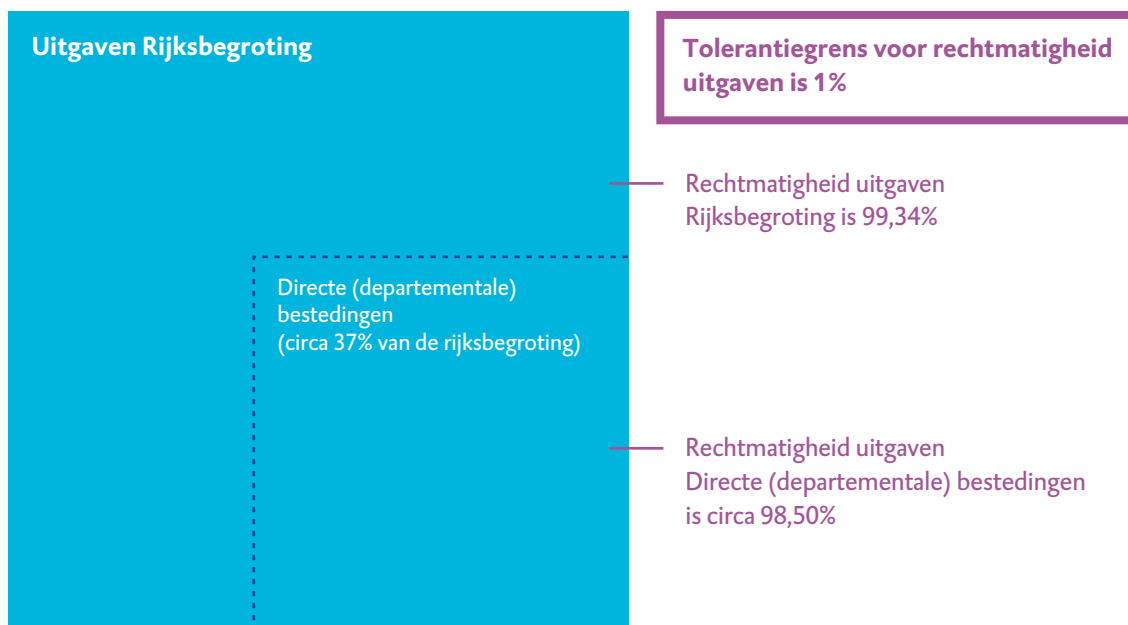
Uitgaven Rijksbegroting

Tolerantiegrens voor rechtmatigheid uitgaven is 1%

Rechtmatigheid uitgaven Rijksbegroting is 99,34%

Directe (departementale) bestedingen (circa 37% van de rijksbegroting)

Rechtmatigheid uitgaven Directe (departementale) bestedingen is circa 98,50%